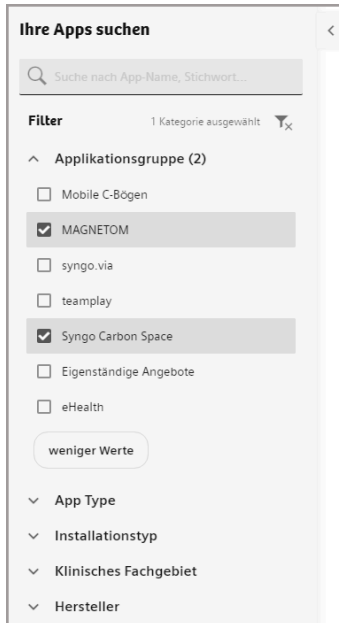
Ihre Apps suchen

Suche nach App-Name, Stichwort...

Filter

1 Kategorie ausgewählt

Applikationsgruppe (2)

Mobile C-Bögen

MAGNETOM

syngo.via

teamplay

Syngo Carbon Space

Eigenständige Angebote

eHealth

weniger Werte

App Type

Installationstyp

Klinisches Fachgebiet

Hersteller